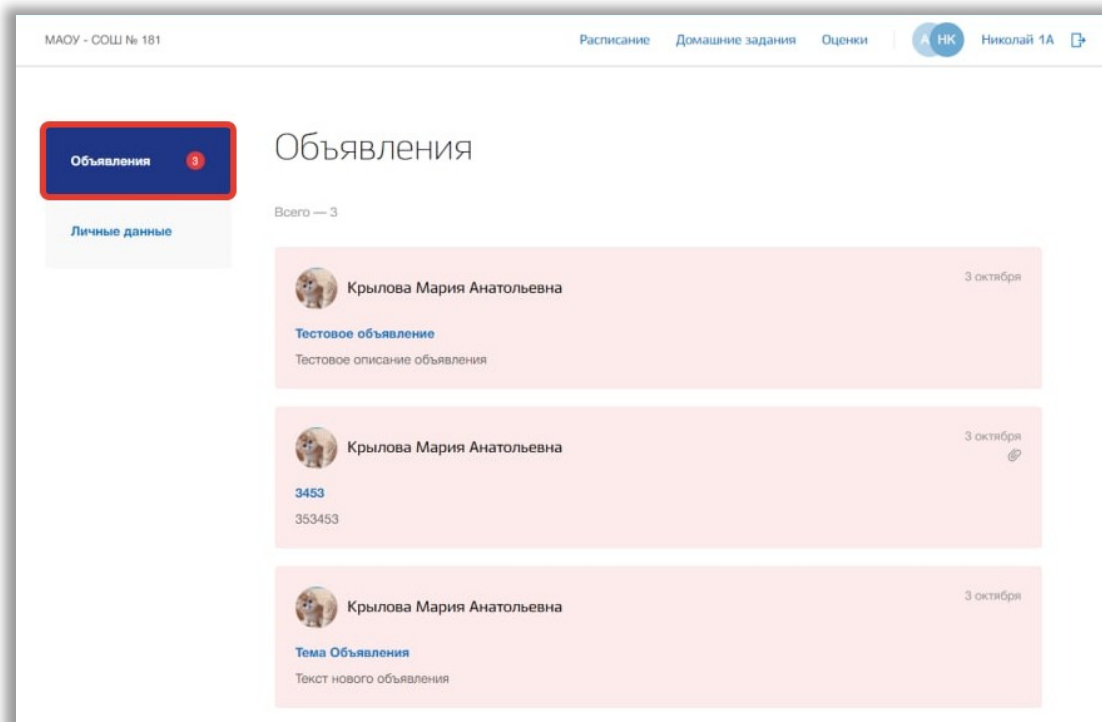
МАОУ - СОШ № 181

Расписание Домашние задания Оценки

А НК Николай 1А

Объявления 3

Личные данные

Объявления

Всего — 3

Крылова Мария Анатольевна

3 октября

Тестовое объявление

Тестовое описание объявления

Крылова Мария Анатольевна

3 октября

3453

353453

Крылова Мария Анатольевна

3 октября

Тема Объявления

Текст нового объявления